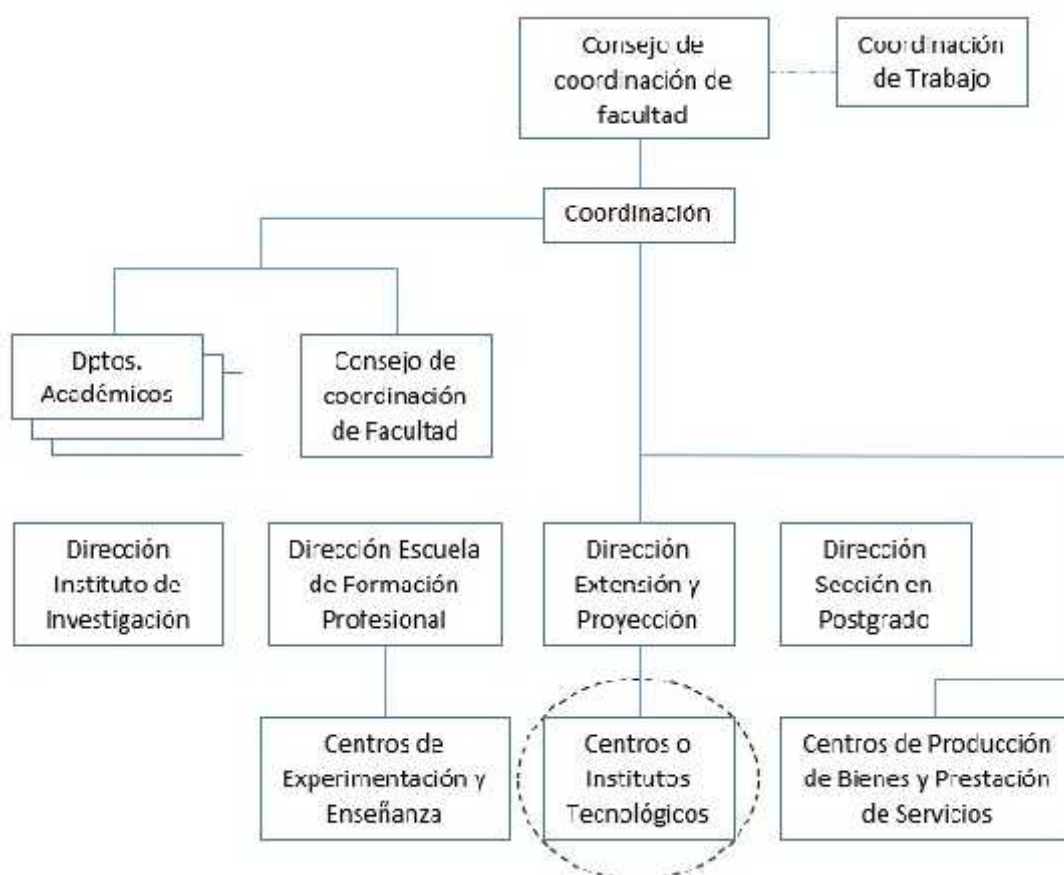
Consejo de coordinación de facultad

Coordinación de Trabajo

Coordinación

Dptos. Académicos

Consejo de coordinación de Facultad

Dirección Instituto de Investigación

Dirección Escuela de Formación Profesional

Dirección Extensión y Proyección

Dirección Sección en Postgrado

Centros de Experimentación y Enseñanza

Centros o Institutos Tecnológicos

Centros de Producción de Bienes y Prestación de Servicios